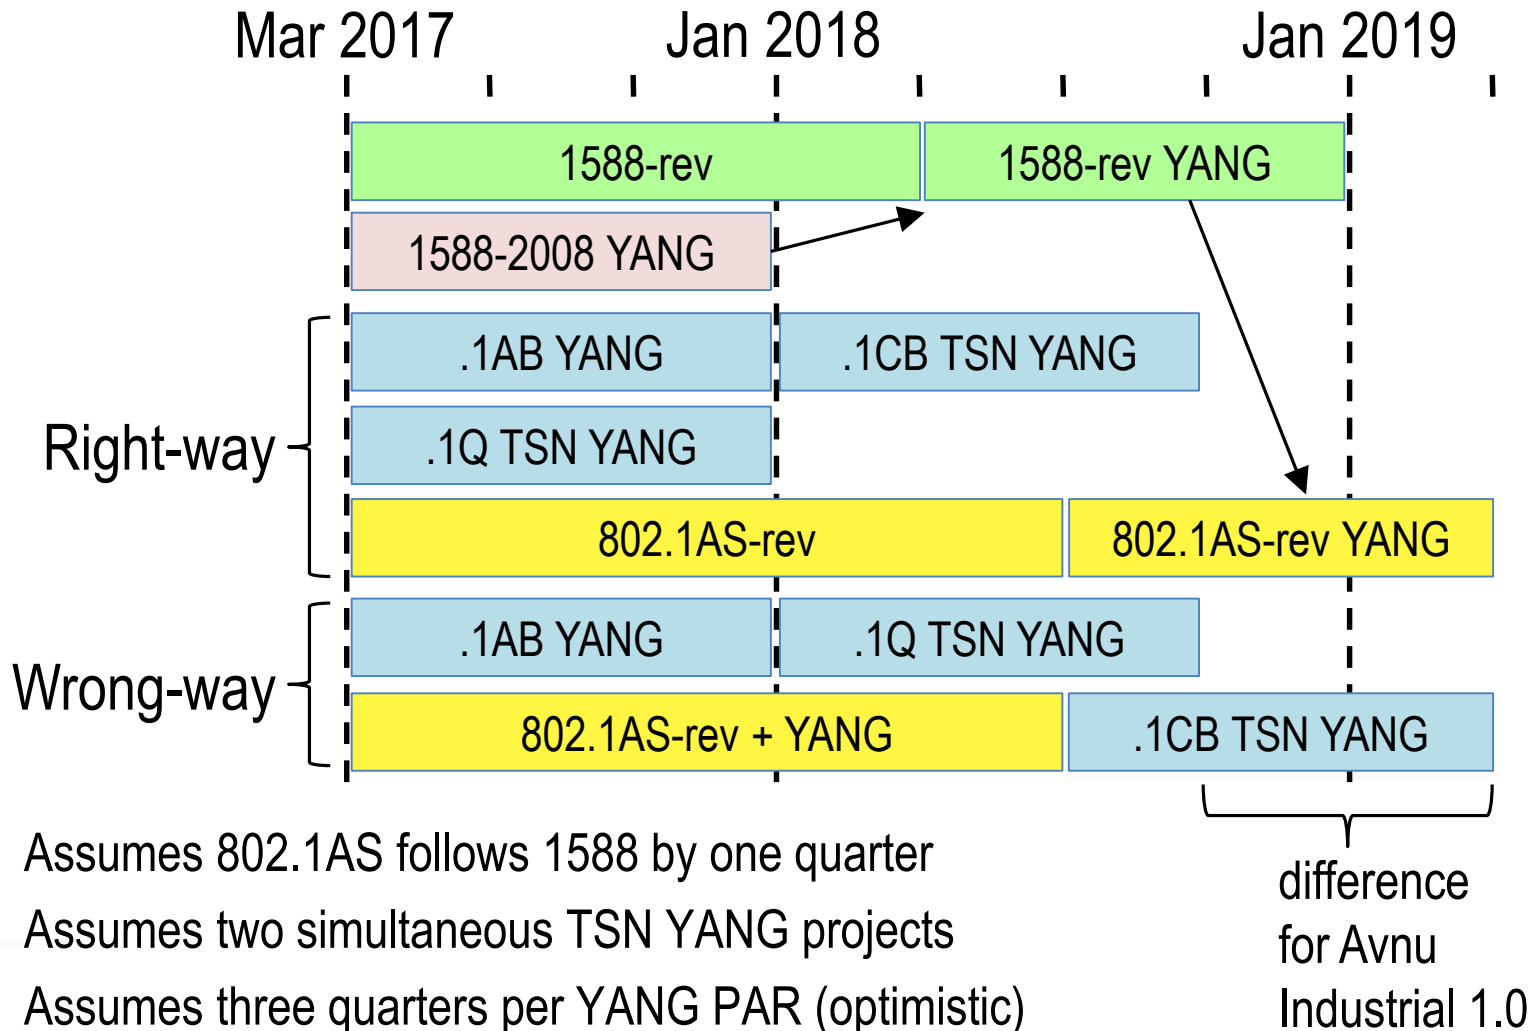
Mar 2017
Jan 2018
Jan 2019

1588-rev
1588-rev YANG
1588-2008 YANG

Right-way
.1AB YANG
.1CB TSN YANG
.1Q TSN YANG
802.1AS-rev
802.1AS-rev YANG

Wrong-way
.1AB YANG
.1Q TSN YANG
802.1AS-rev + YANG
.1CB TSN YANG

Assumes 802.1AS follows 1588 by one quarter
Assumes two simultaneous TSN YANG projects
Assumes three quarters per YANG PAR (optimistic)

difference for Avnu Industrial 1.0